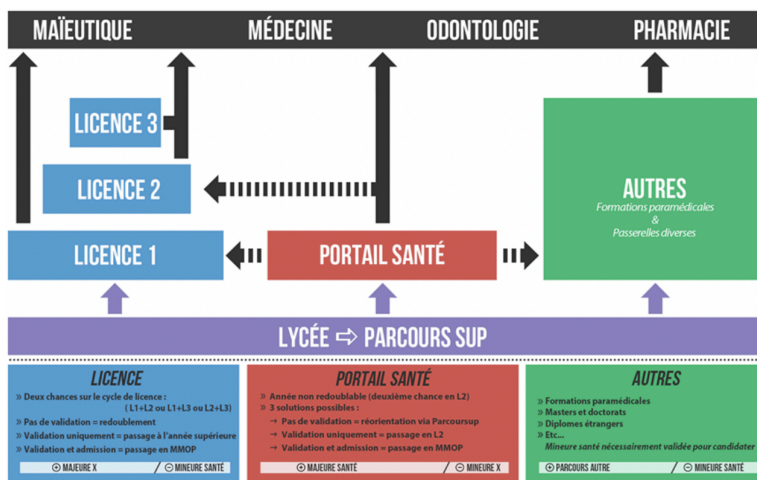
MAÏEUTIQUE MÉDECINE ODONTOLOGIE PHARMACIE

LICENCE 3

LICENCE 2

AUTRES
Formations paramédicales
&
Passerelles diverses

LICENCE 1

PORTAIL SANTÉ

LYCÉE ⇨ PARCOURS SUP

LICENCE
» Deux chances sur le cycle de licence :
(L1+L2 ou L1+L3 ou L2+L3)
» Pas de validation = redoublement
» Validation uniquement = passage à l'année supérieure
» Validation et admission = passage en MMOP
⊕ MAJEURE X / ⊖ MINEURE SANTÉ

PORTAIL SANTÉ
» Année non redoublable (deuxième chance en L2)
» 3 solutions possibles :
→ Pas de validation = réorientation via Parcoursup
→ Validation uniquement = passage en L2
→ Validation et admission = passage en MMOP
⊕ MAJEURE SANTÉ / ⊖ MINEURE X

AUTRES
» Formations paramédicales
» Masters et doctorats
» Diplômes étrangers
» Etc...
Mineure santé nécessairement validée pour candidater
⊕ PARCOURS AUTRE / ⊖ MINEURE SANTÉ